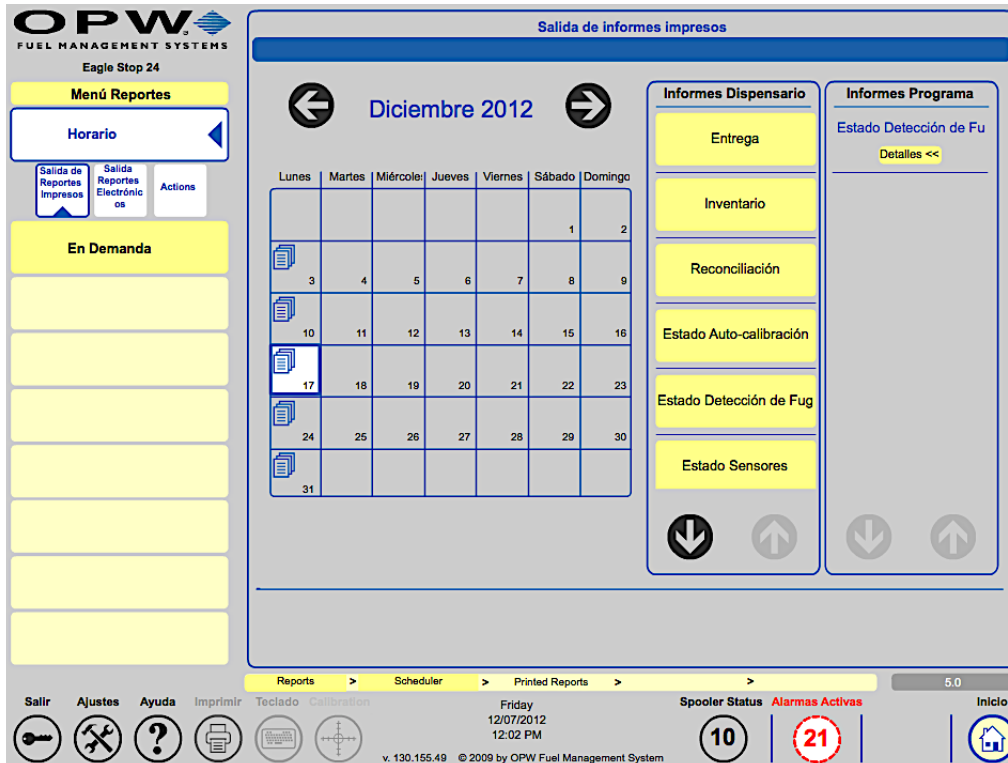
OPW
FUEL MANAGEMENT SYSTEMS
Eagle Stop 24

Menú Reportes

Horario

Salida de Reportes Impresos | Salida Reportes Electrónicos | Actions

En Demanda

Salida de informes impresos

Diciembre 2012

| Lunes | Martes | Miércoles | Jueves | Viernes | Sábado | Domingo |
|---|---|---|---|---|---|---|
| | | | | | 1 | 2 |
| 3 | 4 | 5 | 6 | 7 | 8 | 9 |
| 10 | 11 | 12 | 13 | 14 | 15 | 16 |
| 17 | 18 | 19 | 20 | 21 | 22 | 23 |
| 24 | 25 | 26 | 27 | 28 | 29 | 30 |
| 31 | | | | | | |

Informes Dispensario
Entrega
Inventario
Reconciliación
Estado Auto-calibración
Estado Detección de Fug
Estado Sensores

Informes Programa
Estado Detección de Fu
Detalles <<

Reports > Scheduler > Printed Reports > >
5.0

Salir Ajustes Ayuda Imprimir Teclado Calibration
Friday
12/07/2012
12:02 PM
v. 130.155.49 © 2009 by OPW Fuel Management System
Spooler Status Alarmas Activas
10 21
Inicio